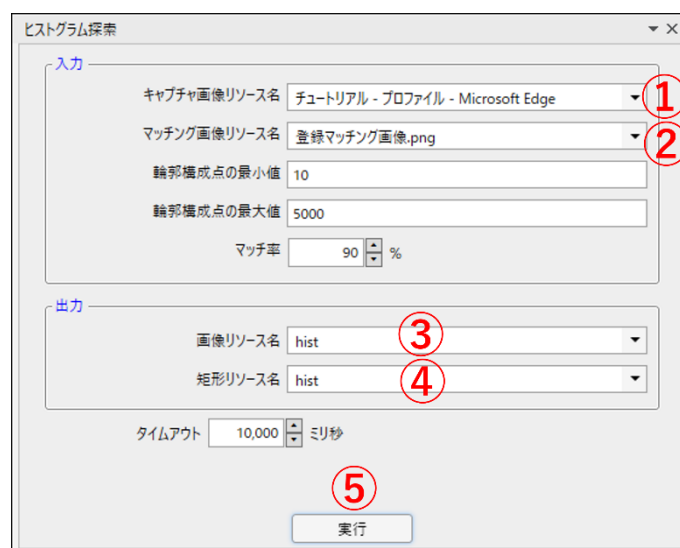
ヒストグラム探索

入力

キャプチャ画像リソース名 チュートリアル - プロファイル - Microsoft Edge ①

マッチング画像リソース名 登録マッチング画像.png ②

輪郭構成点の最小値 10

輪郭構成点の最大値 5000

マッチ率 90 %

出力

画像リソース名 hist ③

矩形リソース名 hist ④

タイムアウト 10,000 ミリ秒

⑤

実行